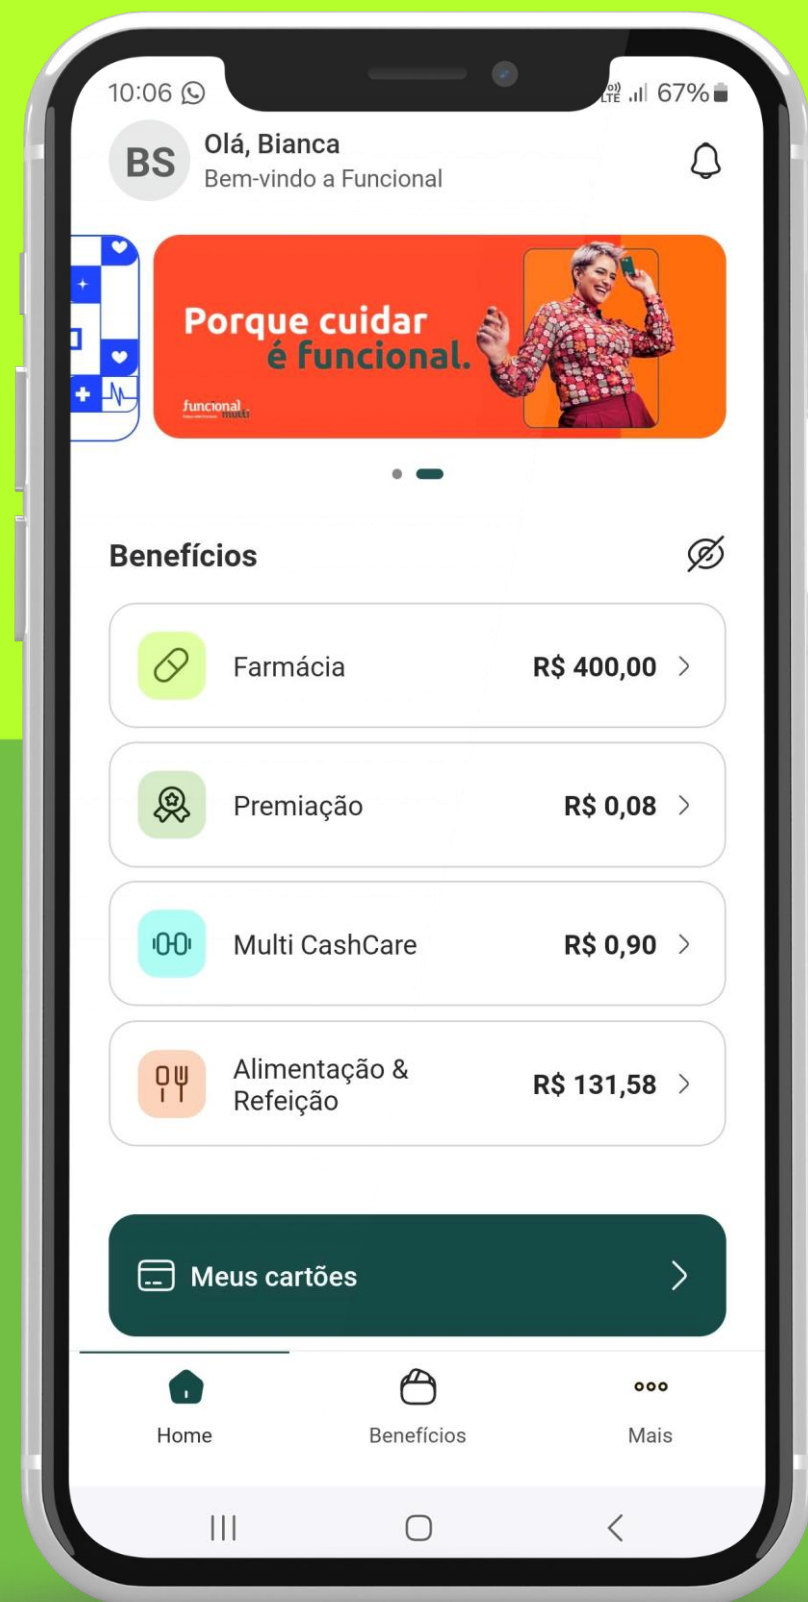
10:06 67%

BS
Olá, Bianca
Bem-vindo a Funcional

Porque cuidar é funcional.
funcional multi

Benefícios

Farmácia R$ 400,00

Premiação R$ 0,08

Multi CashCare R$ 0,90

Alimentação & Refeição R$ 131,58

Meus cartões

Home
Benefícios
Mais